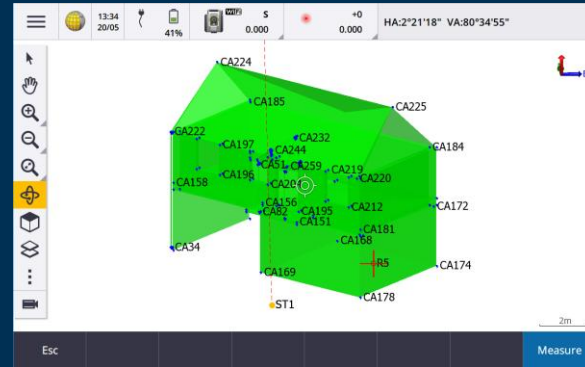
13:34
20/05

41%

WiFi

S
0.000

+0
0.000

HA:2°21'18" VA:80°34'55"

CA224
CA185
CA225
GA222
CA197
CA232
CA184
CA244
CA51
CA259
CA196
CA219
CA158
CA220
CA20
CA156
CA172
CA82
CA195
CA212
CA151
CA181
CA168
CA34
R5
CA174
CA169
CA178
ST1

2m

Esc
Measure